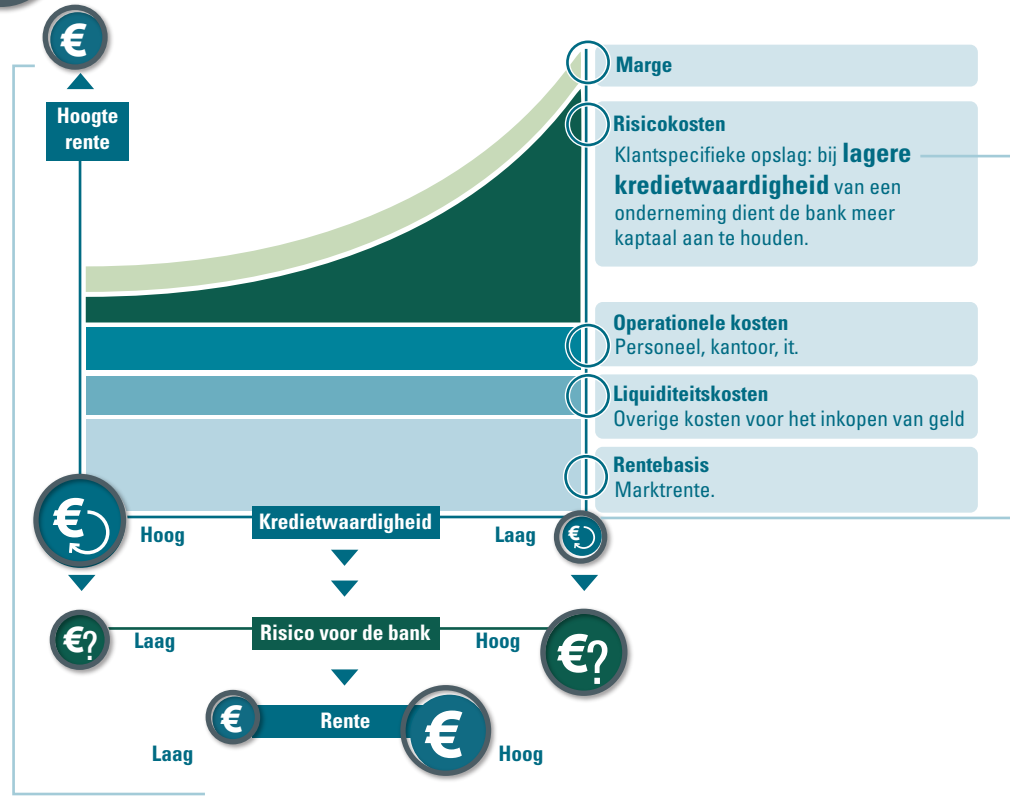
€

Hoogte rente

Marge

Risicokosten
Klantspecifieke opslag: bij lagere kredietwaardigheid van een onderneming dient de bank meer kaptaal aan te houden.

Operationele kosten
Personeel, kantoor, it.

Liquiditeitskosten
Overige kosten voor het inkopen van geld

Rentebasis
Marktrente.

€ Hoog Kredietwaardigheid Laag €

€? Laag Risico voor de bank Hoog €?

€ Rente €
Laag Hoog